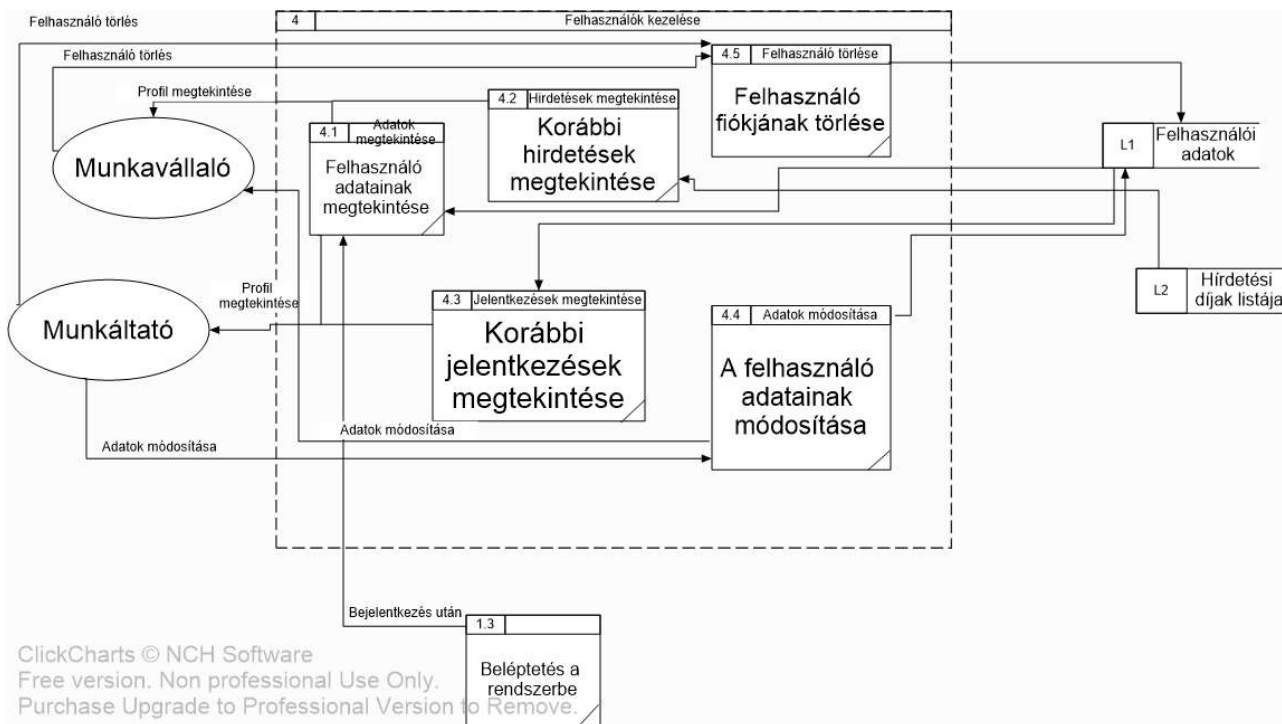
Felhasználó törlés

4 | Felhasználók kezelése

Felhasználó törlés

4.5 | Felhasználó törlése

Felhasználó fiókjának törlése

Profil megtekintése

4.2 | Hirdetések megtekintése

Korábbi hirdetések megtekintése

4.1 | Adatok megtekintése

Felhasználó adatainak megtekintése

Munkavállaló

L1 | Felhasználói adatok

L2 | Hírdetési díjak listája

Profil megtekintése

Munkáltató

4.3 | Jelentkezések megtekintése

Korábbi jelentkezések megtekintése

4.4 | Adatok módosítása

A felhasználó adatainak módosítása

Adatok módosítása

Adatok módosítása

Bejelentkezés után

1.3

Beléptetés a rendszerbe

ClickCharts © NCH Software
Free version. Non professional Use Only.
Purchase Upgrade to Professional Version to Remove.